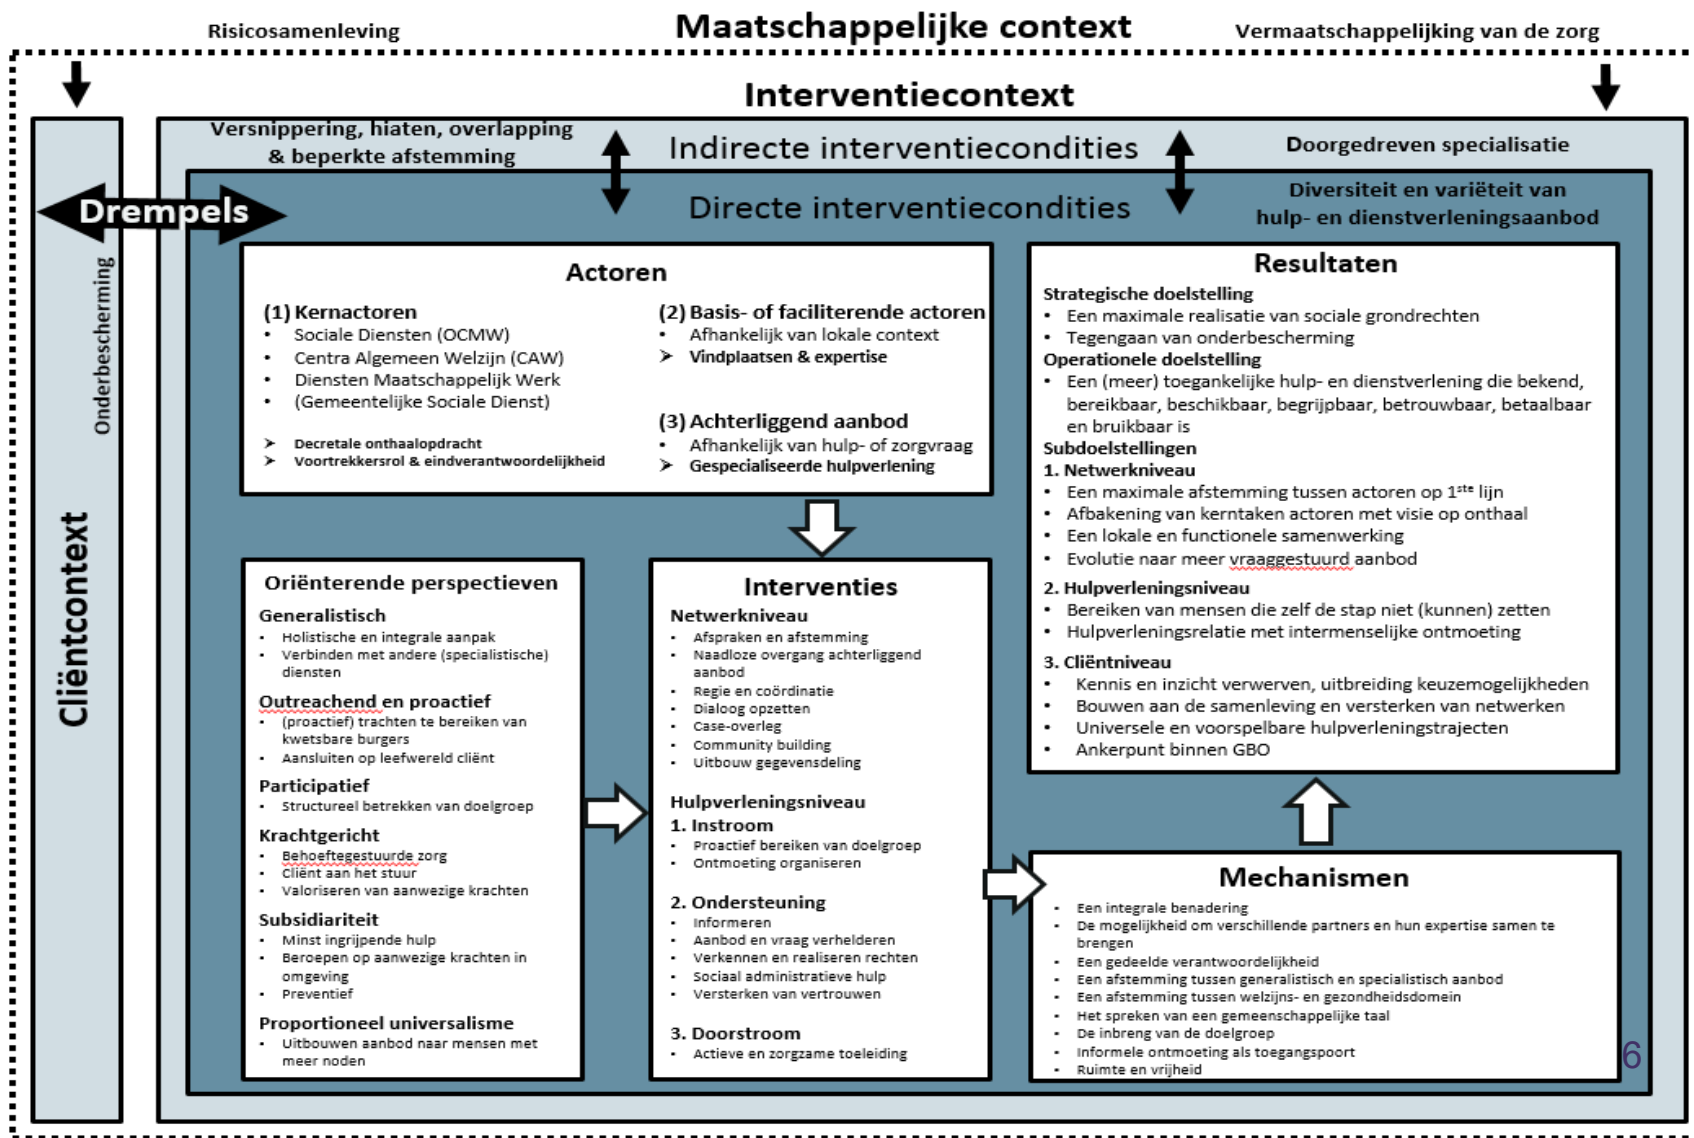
Risicosamenleving

Maatschappelijke context

Vermaatschappelijking van de zorg

Interventiecontext

Versnippering, hiaten, overlapping & beperkte afstemming

Indirecte interventiecondities

Doorgedreven specialisatie

Drempels

Directe interventiecondities

Diversiteit en variëteit van hulp- en dienstverleningsaanbod

Onderbescherming

Cliëntcontext

Actoren

(1) Kernactoren
• Sociale Diensten (OCMW)
• Centra Algemeen Welzijn (CAW)
• Diensten Maatschappelijk Werk
• (Gemeentelijke Sociale Dienst)

➢ Decretale onthaalopdracht
➢ Voortrekkersrol & eindverantwoordelijkheid

(2) Basis- of faciliterende actoren
• Afhankelijk van lokale context
➢ Vindplaatsen & expertise

(3) Achterliggend aanbod
• Afhankelijk van hulp- of zorgvraag
➢ Gespecialiseerde hulpverlening

Resultaten

Strategische doelstelling
• Een maximale realisatie van sociale grondrechten
• Tegengaan van onderbescherming
Operationele doelstelling
• Een (meer) toegankelijke hulp- en dienstverlening die bekend, bereikbaar, beschikbaar, begrijpbaar, betrouwbaar, betaalbaar en bruikbaar is
Subdoelstellingen
1. Netwerkniveau
• Een maximale afstemming tussen actoren op $1^{ste}$ lijn
• Afbakening van kerntaken actoren met visie op onthaal
• Een lokale en functionele samenwerking
• Evolutie naar meer vraaggestuurd aanbod
2. Hulpverleningsniveau
• Bereiken van mensen die zelf de stap niet (kunnen) zetten
• Hulpverleningsrelatie met intermenselijke ontmoeting
3. Cliëntniveau
• Kennis en inzicht verwerven, uitbreiding keuzemogelijkheden
• Bouwen aan de samenleving en versterken van netwerken
• Universele en voorspelbare hulpverleningstrajecten
• Ankerpunt binnen GBO

Oriënterende perspectieven

Generalistisch
• Holistische en integrale aanpak
• Verbinden met andere (specialistische) diensten
Outreachend en proactief
• (proactief) trachten te bereiken van kwetsbare burgers
• Aansluiten op leefwereld cliënt
Participatief
• Structureel betrekken van doelgroep
Krachtgericht
• Behoeftegestuurde zorg
• Cliënt aan het stuur
• Valoriseren van aanwezige krachten
Subsidiariteit
• Minst ingrijpende hulp
• Beroepen op aanwezige krachten in omgeving
• Preventief
Proportioneel universalisme
• Uitbouwen aanbod naar mensen met meer noden

Interventies

Netwerkniveau
• Afspraken en afstemming
• Naadloze overgang achterliggend aanbod
• Regie en coördinatie
• Dialoog opzetten
• Case-overleg
• Community building
• Uitbouw gegevensdeling
Hulpverleningsniveau
1. Instroom
• Proactief bereiken van doelgroep
• Ontmoeting organiseren
2. Ondersteuning
• Informeren
• Aanbod en vraag verhelderen
• Verkennen en realiseren rechten
• Sociaal administratieve hulp
• Versterken van vertrouwen
3. Doorstroom
• Actieve en zorgzame toeleiding

Mechanismen

• Een integrale benadering
• De mogelijkheid om verschillende partners en hun expertise samen te brengen
• Een gedeelde verantwoordelijkheid
• Een afstemming tussen generalistisch en specialistisch aanbod
• Een afstemming tussen welzijns- en gezondheidsdomein
• Het spreken van een gemeenschappelijke taal
• De inbreng van de doelgroep
• Informele ontmoeting als toegangspoort
• Ruimte en vrijheid

6